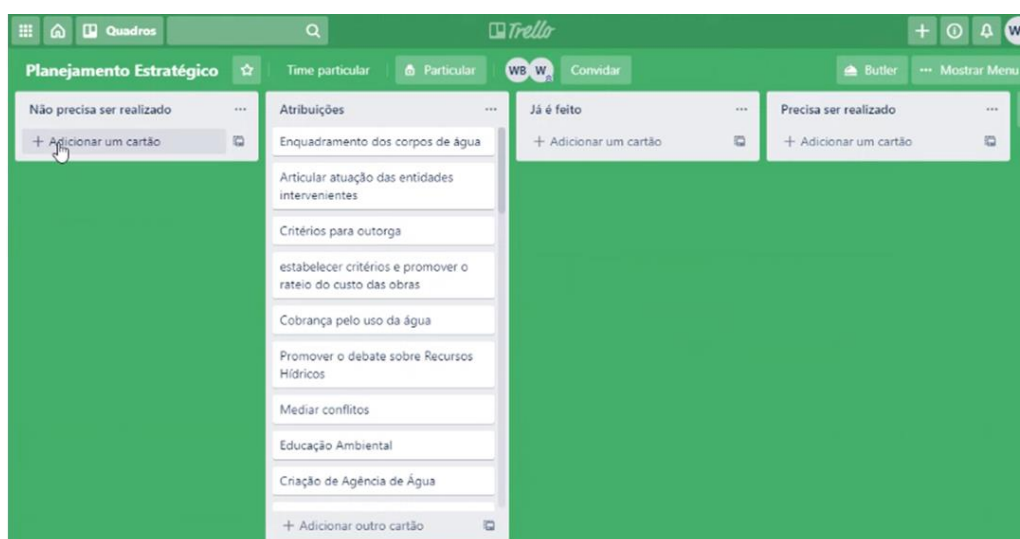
Quadros
Trello
W

Planejamento Estratégico
Time particular
Particular
WB W
Convidar
Butler
··· Mostrar Menu

Não precisa ser realizado ···
+ Adicionar um cartão

Atribuições ···
Enquadramento dos corpos de água
Articular atuação das entidades intervenientes
Critérios para outorga
estabelecer critérios e promover o rateio do custo das obras
Cobrança pelo uso da água
Promover o debate sobre Recursos Hídricos
Mediar conflitos
Educação Ambiental
Criação de Agência de Água
+ Adicionar outro cartão

Já é feito ···
+ Adicionar um cartão

Precisa ser realizado ···
+ Adicionar um cartão